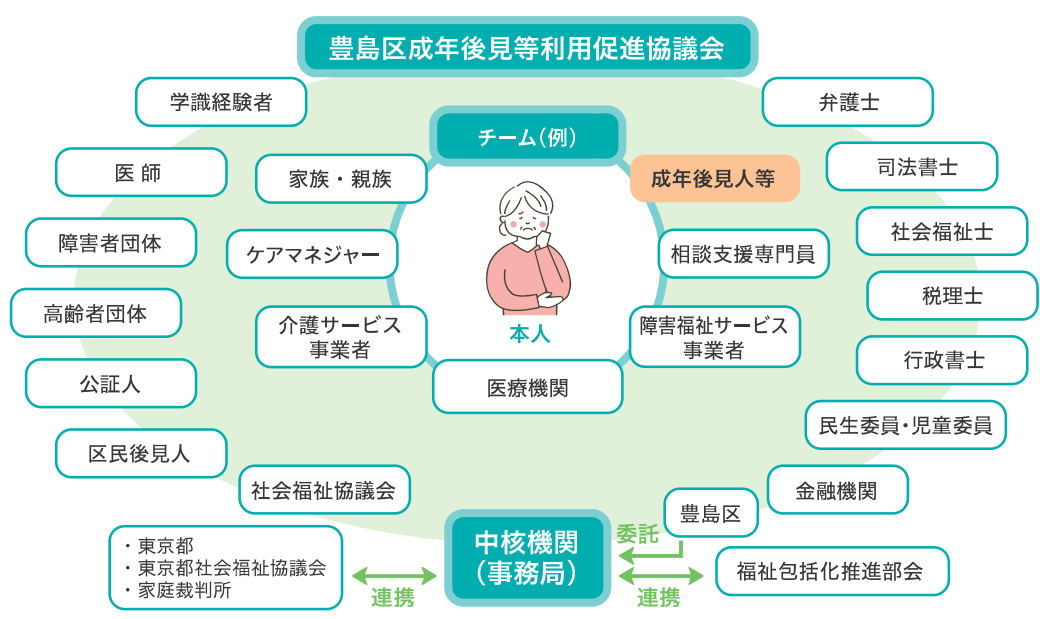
豊島区成年後見等利用促進協議会

学識経験者

弁護士

チーム(例)

医 師

家族・親族

成年後見人等

司法書士

障害者団体

社会福祉士

ケアマネジャー

相談支援専門員

高齢者団体

税理士

介護サービス事業者

本人

障害福祉サービス事業者

行政書士

公証人

医療機関

民生委員・児童委員

区民後見人

金融機関

社会福祉協議会

豊島区

委託

・東京都
・東京都社会福祉協議会
・家庭裁判所

中核機関
(事務局)

福祉包括化推進部会

連携

連携